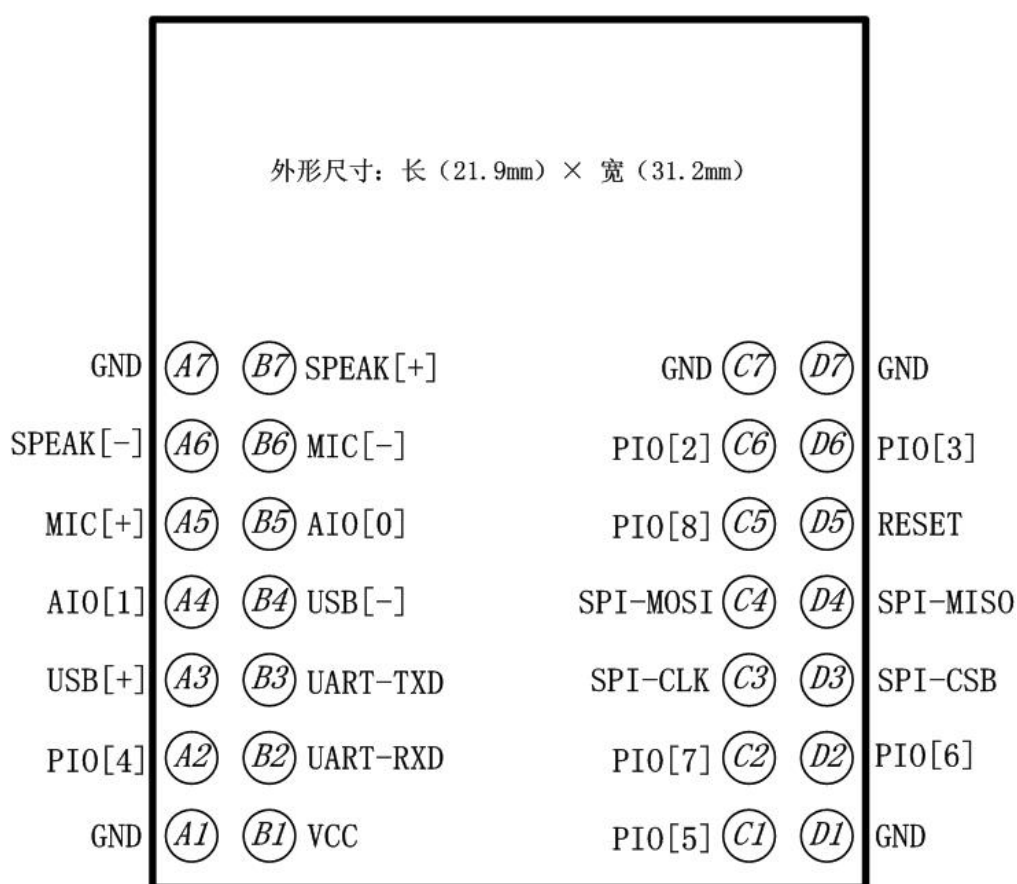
外形尺寸：长（21.9mm）× 宽（31.2mm）

GND A7 B7 SPEAK[+] GND C7 D7 GND

SPEAK[-] A6 B6 MIC[-] PIO[2] C6 D6 PIO[3]

MIC[+] A5 B5 AIO[0] PIO[8] C5 D5 RESET

AIO[1] A4 B4 USB[-] SPI-MOSI C4 D4 SPI-MISO

USB[+] A3 B3 UART-TXD SPI-CLK C3 D3 SPI-CSB

PIO[4] A2 B2 UART-RXD PIO[7] C2 D2 PIO[6]

GND A1 B1 VCC PIO[5] C1 D1 GND